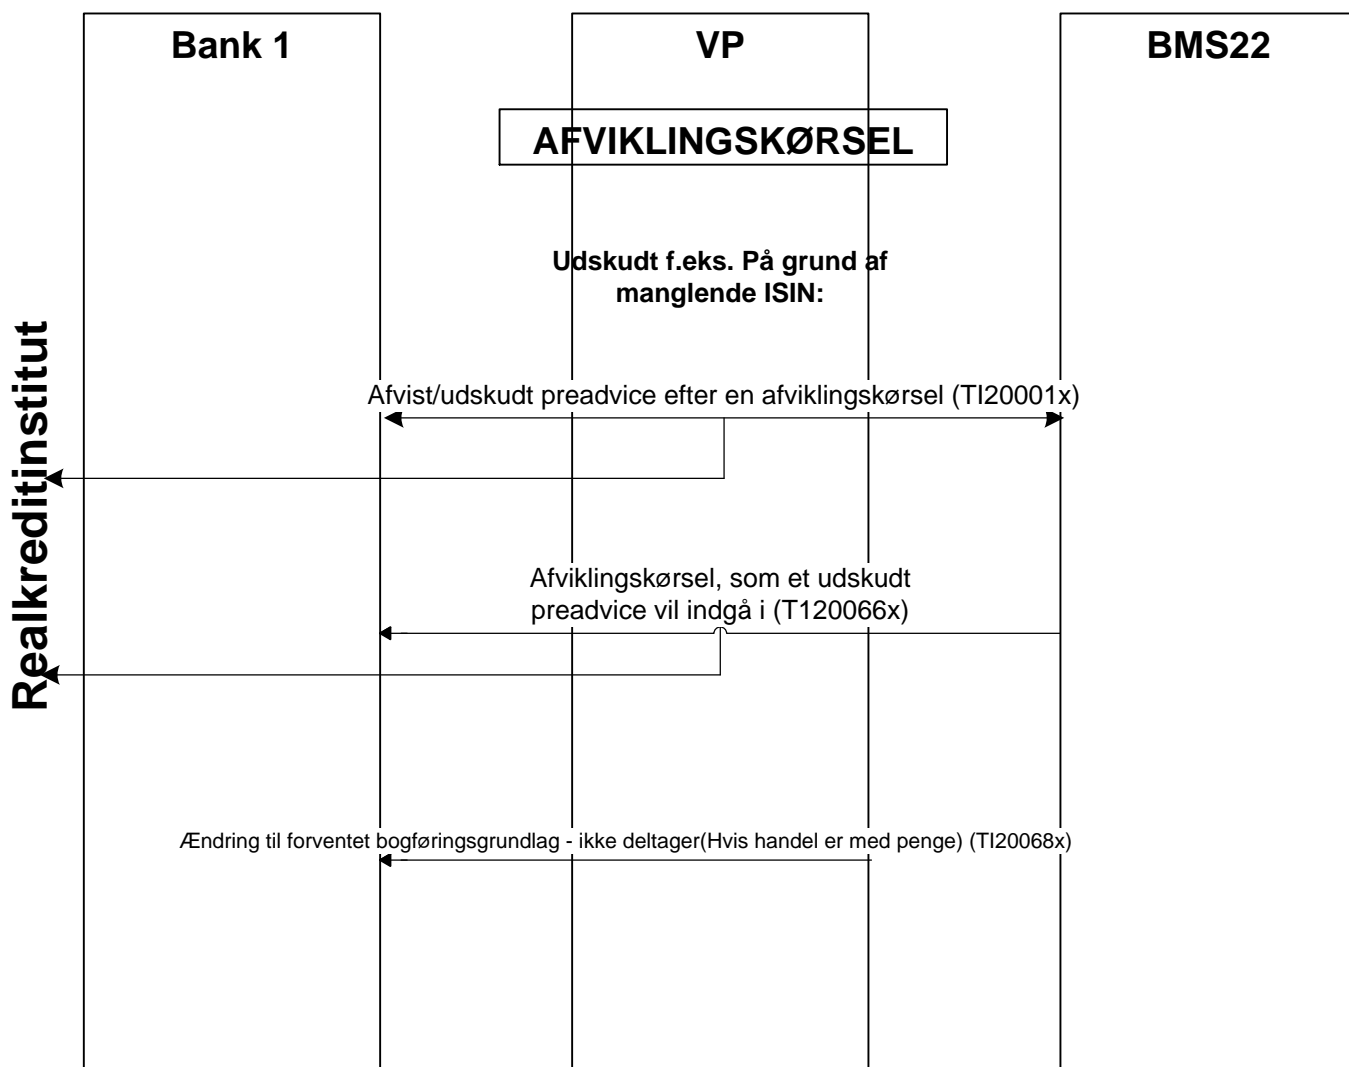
Realkreditinstitut

Bank 1

VP

BMS22

AFVIKLINGSKØRSEL

Udskudt f.eks. På grund af manglende ISIN:

Afvist/udskudt preadvice efter en afviklingskørsel (TI20001x)

Afviklingskørsel, som et udskudt preadvice vil indgå i (T120066x)

Ændring til forventet bogføringsgrundlag - ikke deltager(Hvis handel er med penge) (TI20068x)